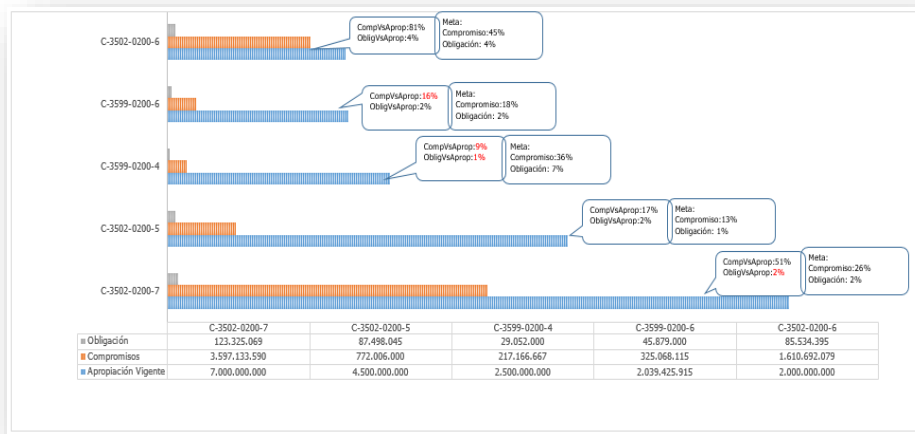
C-3502-0200-6

CompVsAprop:81%
ObligVsAprop:4%

Meta:
Compromiso:45%
Obligación: 4%

C-3599-0200-6

CompVsAprop:16%
ObligVsAprop:2%

Meta:
Compromiso:18%
Obligación: 2%

C-3599-0200-4

CompVsAprop:9%
ObligVsAprop:1%

Meta:
Compromiso:36%
Obligación: 7%

C-3502-0200-5

CompVsAprop:17%
ObligVsAprop:2%

Meta:
Compromiso:13%
Obligación: 1%

C-3502-0200-7

CompVsAprop:51%
ObligVsAprop:2%

Meta:
Compromiso:26%
Obligación: 2%

| | C-3502-0200-7 | C-3502-0200-5 | C-3599-0200-4 | C-3599-0200-6 | C-3502-0200-6 |
|---|---|---|---|---|---|
| Obligación | 123.325.069 | 87.498.045 | 29.052.000 | 45.879.000 | 85.534.395 |
| Compromisos | 3.597.133.590 | 772.006.000 | 217.166.667 | 325.068.115 | 1.610.692.079 |
| Apropiación Vigente | 7.000.000.000 | 4.500.000.000 | 2.500.000.000 | 2.039.425.915 | 2.000.000.000 |